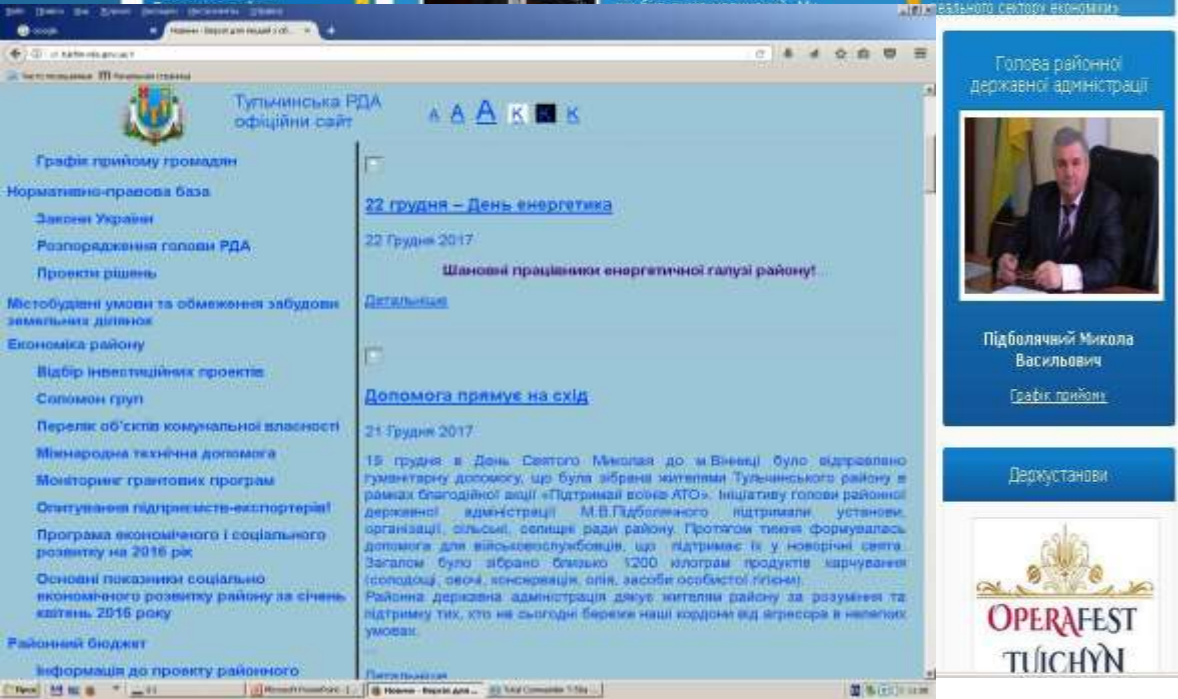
еального сектору економіки»

Тульчинська РДА офіційни сайт

A A A K K K

Графік прийому громадян

Нормативно-правова база

Закони України

Розпорядження голови РДА

Проекти рішень

Містобудівні умови та обмеження забудови земельних ділянок

Економіка району

Відбір інвестиційних проектів

Соломон груп

Перелік об'єктів комунальної власності

Міжнародна технічна допомога

Моніторинг грантових програм

Опитування підприємств-експортерів!

Програма економічного і соціального розвитку на 2016 рік

Основні показники соціально економічного розвитку району за січень квітень 2016 року

Районний бюджет

Інформація до проекту районного

22 грудня – День енергетика

22 Грудня 2017

Шановні працівники енергетичної галузі району!

Детальніше

Допомога прямує на схід

21 Грудня 2017

19 грудня в День Святого Миколая до м.Вінниці було відправлено гуманітарну допомогу, що була зібрана жителями Тульчинського району в рамках благодійної акції «Підтримай воїна АТО». Ініціативу голови районної державної адміністрації М.В.Підболячного підтримали установи, організації, сільські, селищні ради району. Протягом тижня формувалась допомога для військовослужбовців, що підтримає їх у новорічні свята. Загалом було зібрано близько 1200 кілограм продуктів харчування (солодощі, овочі, консервація, олія, засоби особистої гігієни).
Районна державна адміністрація дякує жителям району за розуміння та підтримку тих, хто не сьогодні береже наші кордони від агресора в нелегких умовах.

Детальніше

Голова районної державної адміністрації

Підболячний Микола Васильович

Графік прийому

Держустанови

OPERAFEST TULCHYN